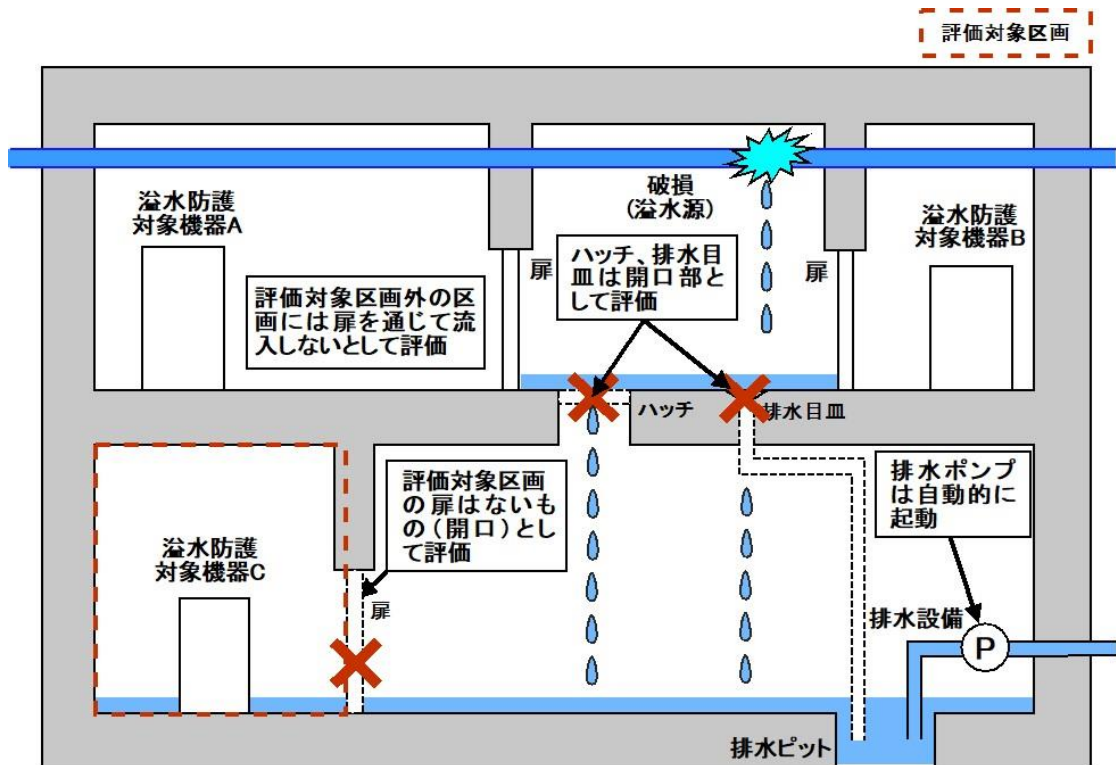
評価対象区画

溢水防護対象機器A

破損
(溢水源)

溢水防護対象機器B

ハッチ、排水目皿は開口部として評価

扉

扉

評価対象区画外の区画には扉を通じて流入しないとして評価

ハッチ

排水目皿

評価対象区画の扉はないもの(開口)として評価

排水ポンプは自動的に起動

溢水防護対象機器C

扉

排水設備

P

排水ピット